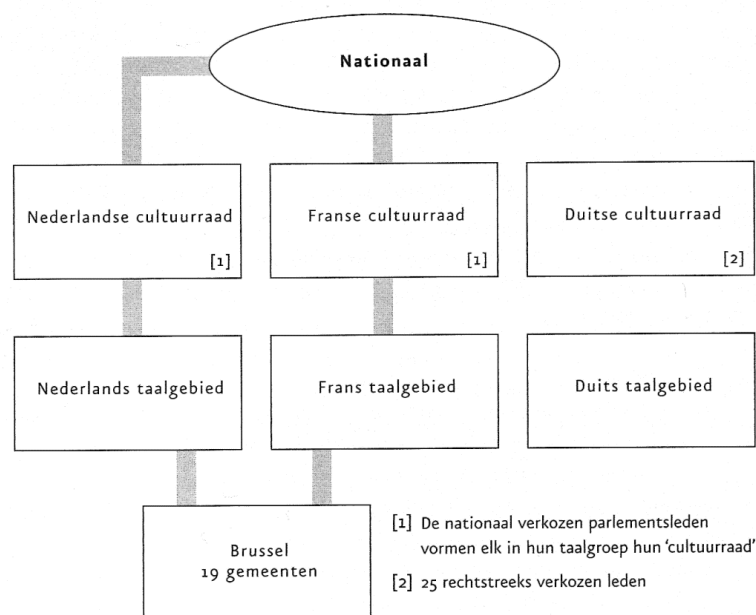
Nationaal

Nederlandse cultuurraad
[1]

Franse cultuurraad
[1]

Duitse cultuurraad
[2]

Nederlands taalgebied

Frans taalgebied

Duits taalgebied

Brussel
19 gemeenten

[1] De nationaal verkozen parlementsleden vormen elk in hun taalgroep hun 'cultuurraad'

[2] 25 rechtstreeks verkozen leden